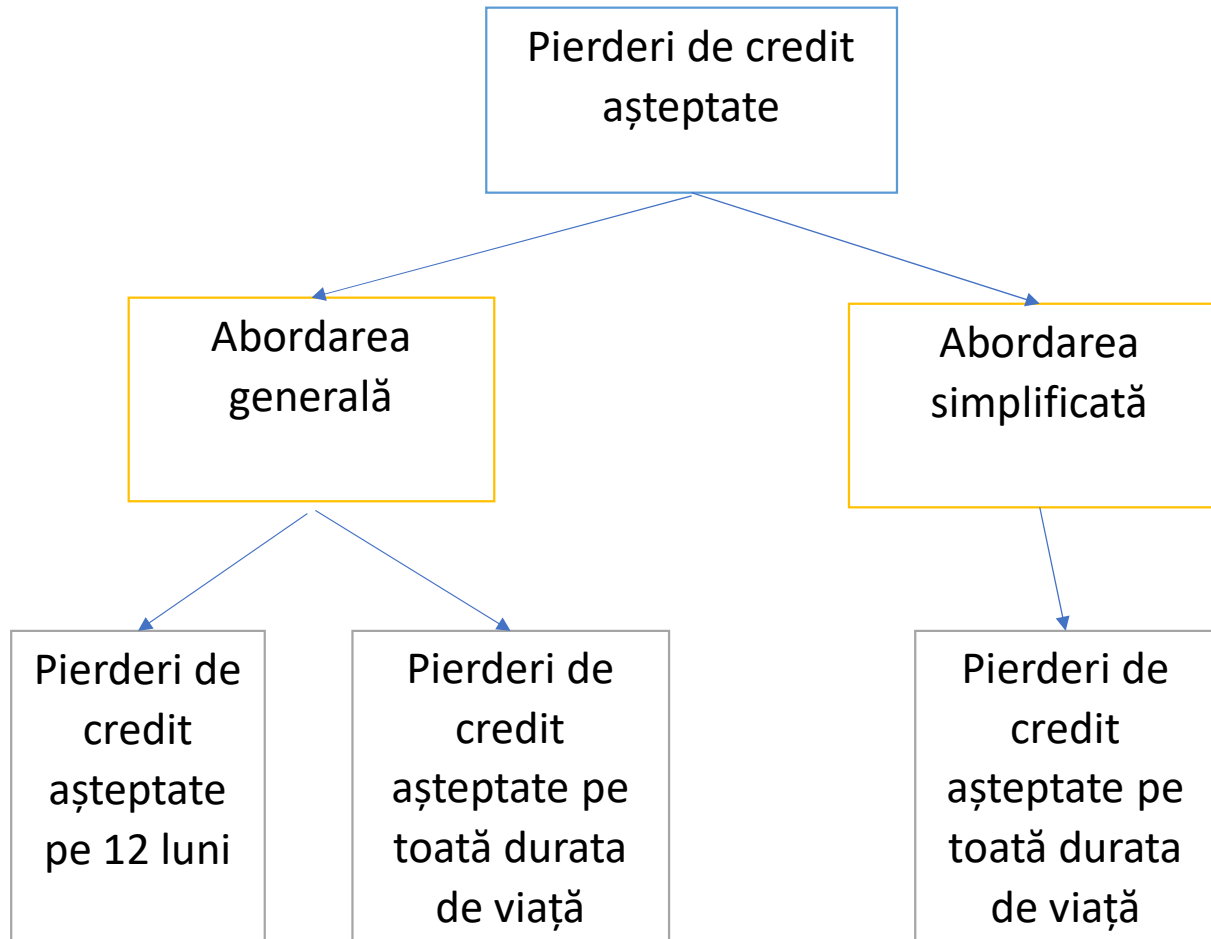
Pierderi de credit așteptate

Abordarea generală

Abordarea simplificată

Pierderi de credit așteptate pe 12 luni

Pierderi de credit așteptate pe toată durata de viață

Pierderi de credit așteptate pe toată durata de viață